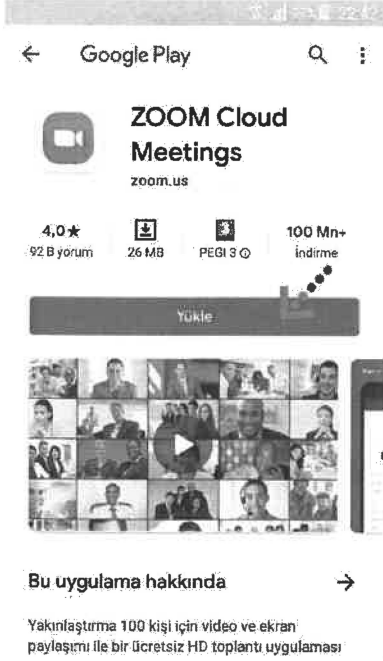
22:42

Google Play

ZOOM Cloud Meetings

zoom.us

4,0★
92 B yorum

26 MB

PEGI 3

100 Mn+
İndirme

Yükle

Bu uygulama hakkında

Yakınlaştırma 100 kişi için video ve ekran paylaşımı ile bir ücretsiz HD toplantı uygulaması